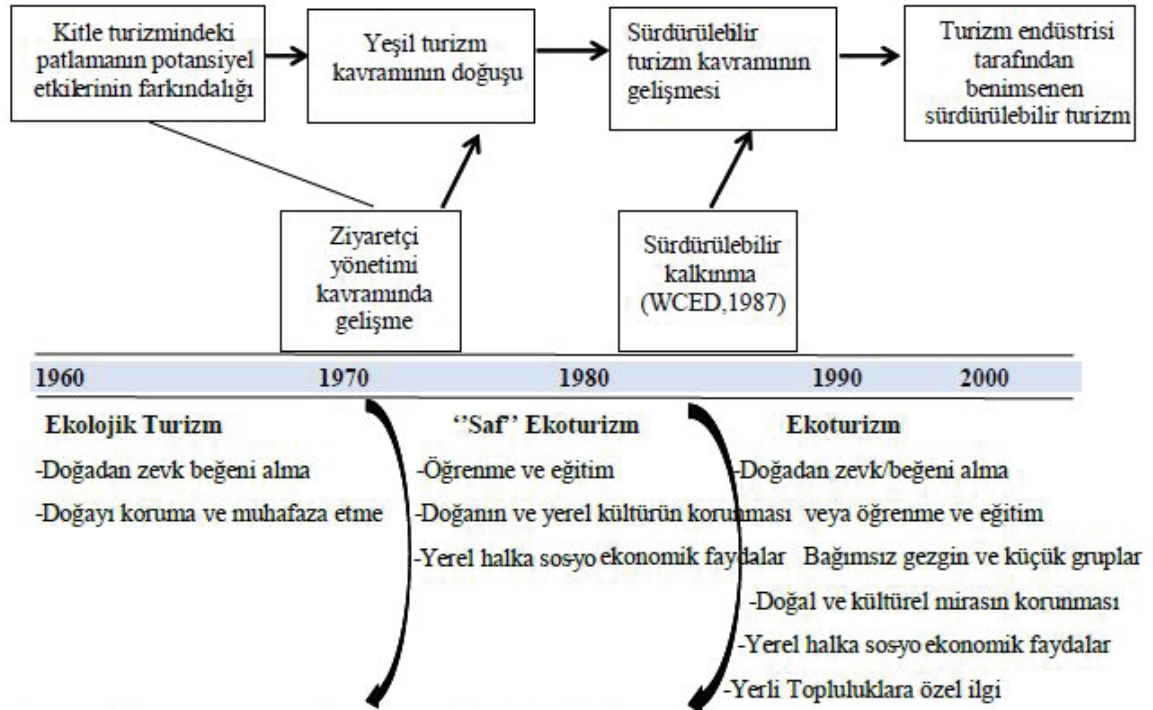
Kitle turizmindeki patlamanın potansiyel etkilerinin farkındalığı

Yeşil turizm kavramının doğuşu

Sürdürülebilir turizm kavramının gelişmesi

Turizm endüstrisi tarafından benimsenen sürdürülebilir turizm

Ziyaretçi yönetimi kavramında gelişme

Sürdürülebilir kalkınma (WCED,1987)

1960 1970 1980 1990 2000

Ekolojik Turizm

-Doğadan zevk beğeni alma

-Doğayı koruma ve muhafaza etme

''Saf'' Ekoturizm

-Öğrenme ve eğitim

-Doğanın ve yerel kültürün korunması

-Yerel halka sosyo ekonomik faydalar

Ekoturizm

-Doğadan zevk/beğeni alma

veya öğrenme ve eğitim

Bağımsız gezgin ve küçük gruplar

-Doğal ve kültürel mirasın korunması

-Yerel halka sosyo ekonomik faydalar

-Yerli Topluluklara özel ilgi